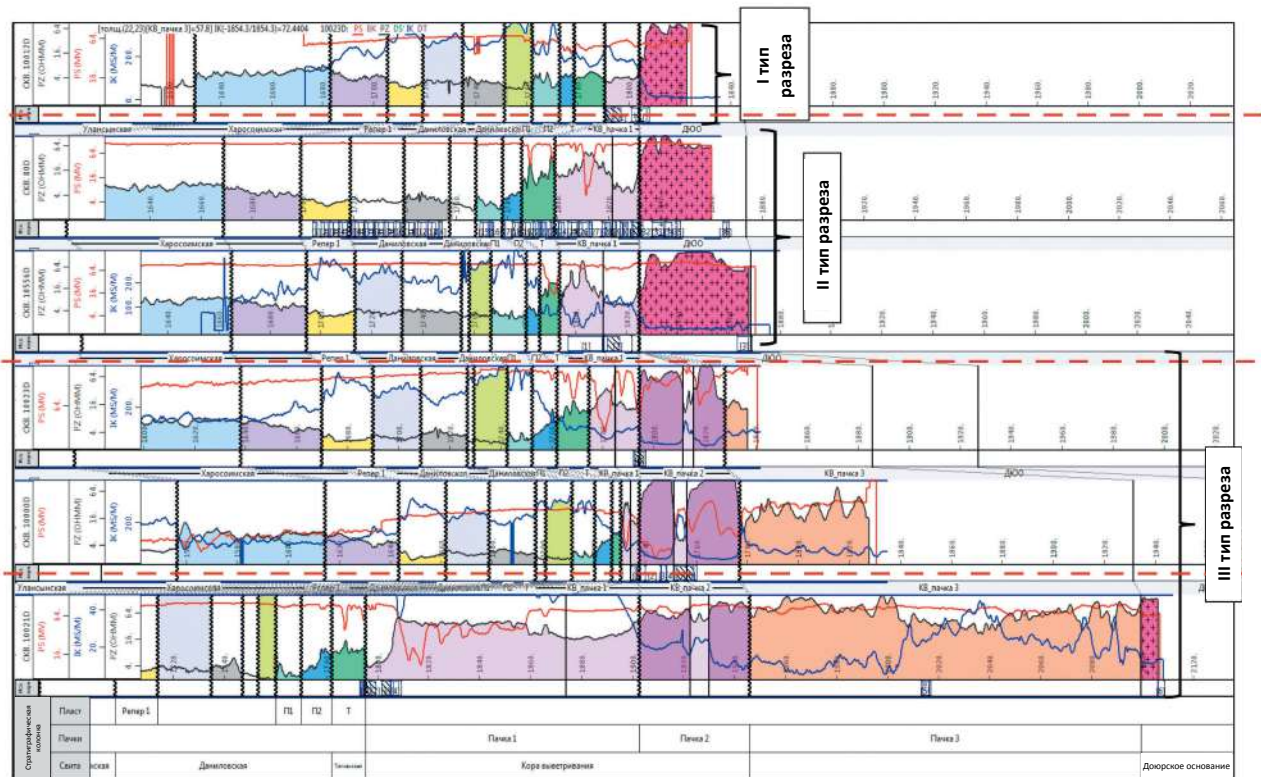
I тип разреза

II тип разреза

III тип разреза

[толщ.(22,23)(КВ_пачка 3)=57.8] ЗК(-1854.3/1854.3)=72.4404 10023D: PS BK PZ DS' IK DT

СКВ. 10012D
PZ (OHMM)
PS (MV)
IK (MS/M)

Уляньсынская Харосоимская Репер 1 Даниловская Даниловская П1 П2 КВ_пачка 1 ДОО

СКВ. 80D
PZ (OHMM)
PS (MV)

Харосоимская Репер 1 Даниловская Даниловская П1 П2 Т КВ_пачка 1 ДОО

СКВ. 10554D
PZ (OHMM)
PS (MV)
IK (MS/M)

Харосоимская Репер 1 Даниловская Даниловская П1 П2 Т КВ_пачка 1 ДОО

СКВ. 10023D
PS (MV)
PZ (OHMM)
IK (MS/M)

Харосоимская Репер 1 Даниловская Даниловская П1 КВ_пачка 1 КВ_пачка 2 КВ_пачка 3 ДОО

СКВ. 10080D
PS (MV)
PZ (OHMM)
IK (MS/M)

Уляньсынская Харосоимская Репер 1 Даниловская П1 П2 Т КВ_пачка 1 КВ_пачка 2 КВ_пачка 3

СКВ. 10021D
PS (MV)
IK (MS/M)
PZ (OHMM)

| Стратиграфическая колонка | | | | | | | |
|---|---|---|---|---|---|---|---|
| Пласт | Репер 1 | П1 | П2 | Т | | | |
| Пачки | | | | | Пачка 1 | Пачка 2 | Пачка 3 |
| Свита | ская | Даниловская | | Тюменская | Кора выветривания | | Доюрское основание |